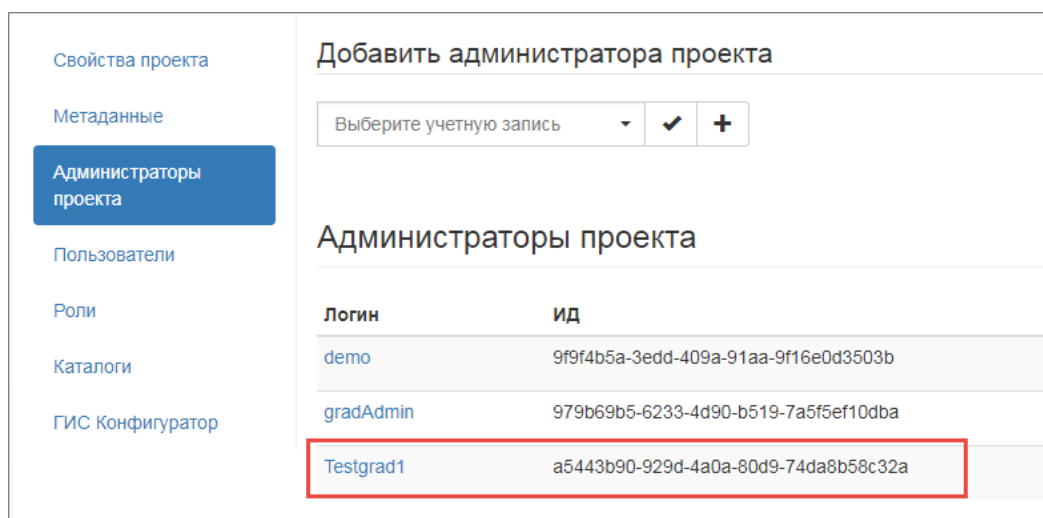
Свойства проекта

Метаданные

Администраторы проекта

Пользователи

Роли

Каталоги

ГИС Конфигуратор

Добавить администратора проекта

Выберите учетную запись

Администраторы проекта

| Логин | ИД |
|---|---|
| demo | 9f9f4b5a-3edd-409a-91aa-9f16e0d3503b |
| gradAdmin | 979b69b5-6233-4d90-b519-7a5f5ef10dba |
| Testgrad1 | a5443b90-929d-4a0a-80d9-74da8b58c32a |